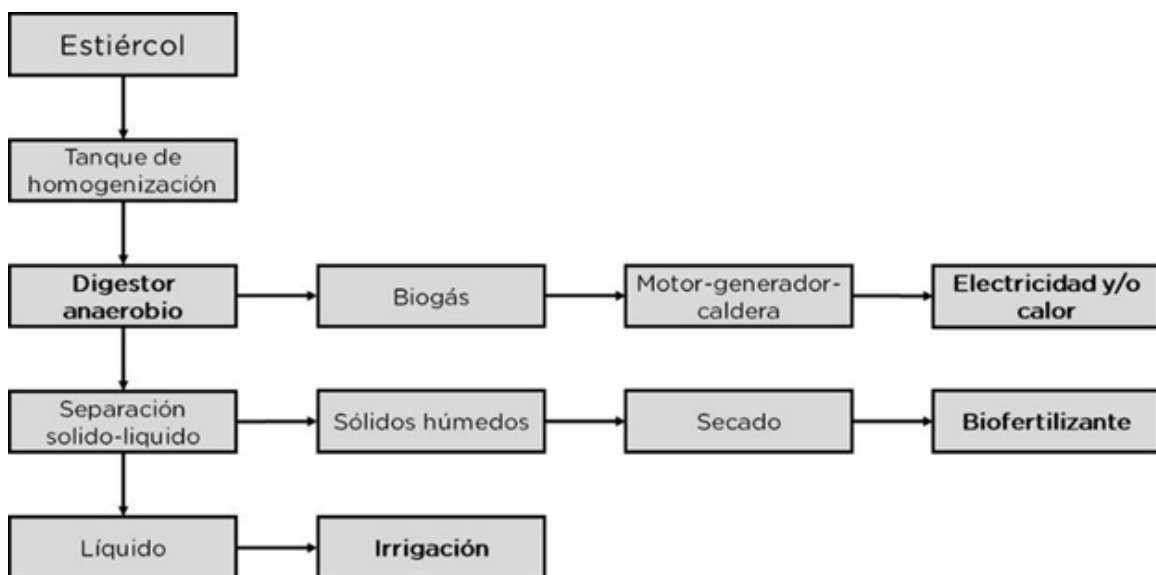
Estiércol

Tanque de homogenización

Digestor anaerobio

Biogás

Motor-generador-caldera

Electricidad y/o calor

Separación solido-liquido

Sólidos húmedos

Secado

Biofertilizante

Líquido

Irrigación